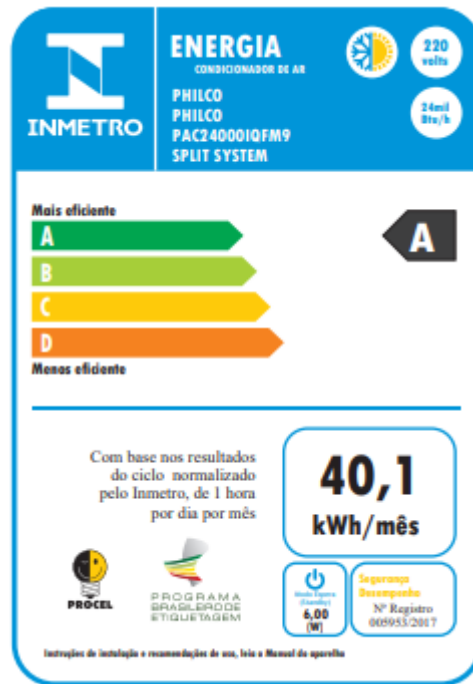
INMETRO

ENERGIA
CONDICIONADOR DE AR

PHILCO
PHILCO
PAC24000IQFM9
SPLIT SYSTEM

220 volts

24mil Btu/h

Mais eficiente
A
B
C
D
Menos eficiente

A

Com base nos resultados do ciclo normalizado pelo Inmetro, de 1 hora por dia por mês

40,1
kWh/mês

PROCEL

PROGRAMA BRASILEIRO DE ETIQUETAGEM

Modo Espera (Standby)
6,00 (W)

Segurança Desempenho
Nº Registro
005953/2017

Instruções de instalação e recomendações de uso, leia o Manual do aparelho